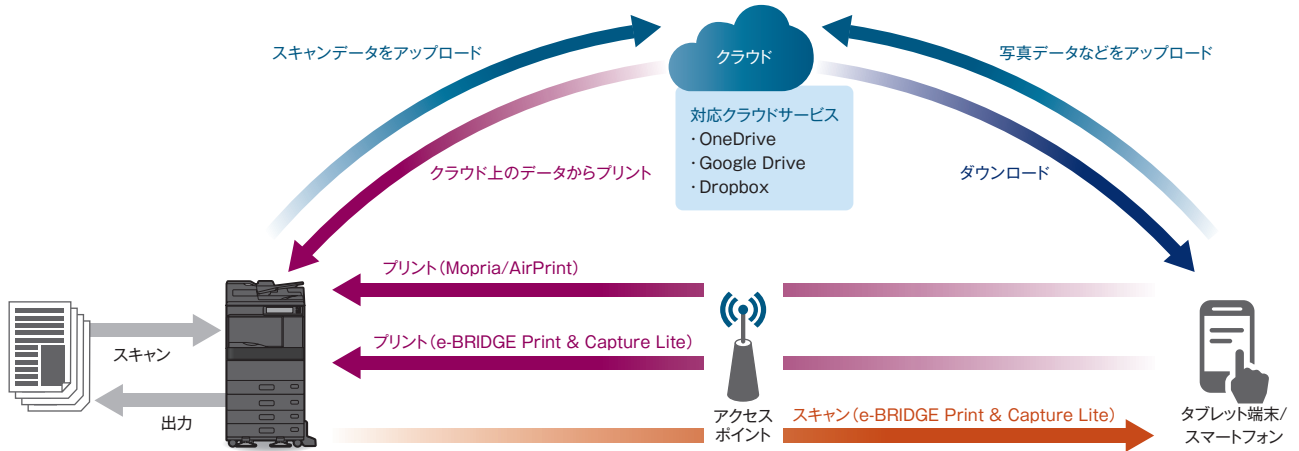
クラウド

スキャンデータをアップロード

写真データなどをアップロード

対応クラウドサービス
・OneDrive
・Google Drive
・Dropbox

クラウド上のデータからプリント

ダウンロード

プリント（Mopria/AirPrint）

プリント（e-BRIDGE Print & Capture Lite）

スキャン

出力

アクセスポイント

スキャン（e-BRIDGE Print & Capture Lite）

タブレット端末/スマートフォン